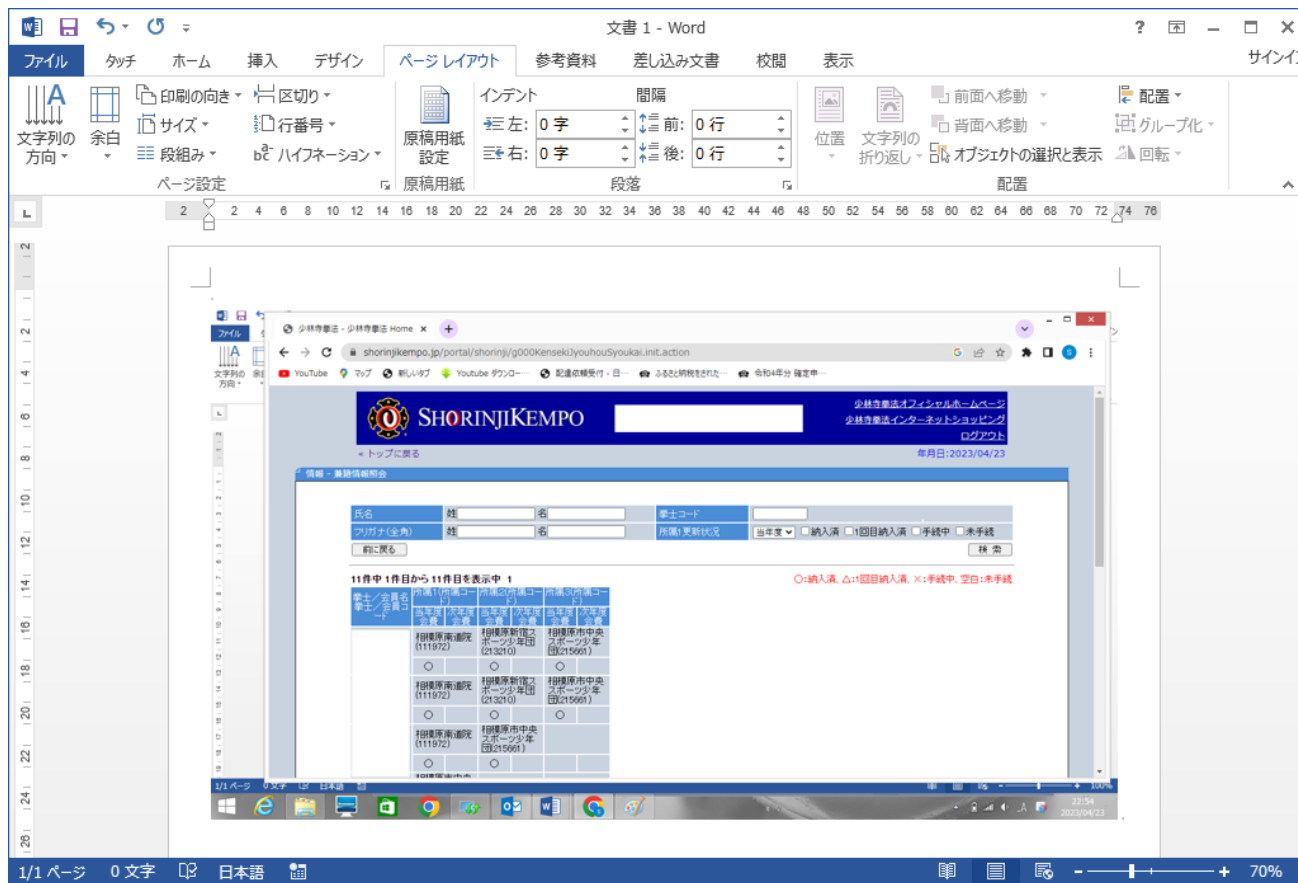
文書 1 - Word

? — □ ×

ファイル タッチ ホーム 挿入 デザイン ページ レイアウト 参考資料 差し込み文書 校閲 表示 サインイン

文字列の方向 余白 印刷の向き サイズ 段組み 区切り 行番号 ハイフネーション
ページ設定

原稿用紙設定
原稿用紙

インデント
左: 0 字
右: 0 字
間隔
前: 0 行
後: 0 行
段落

位置 文字列の折り返し 前面へ移動 背面へ移動 オブジェクトの選択と表示 配置 グループ化 回転
配置

2 2 4 6 8 10 12 14 16 18 20 22 24 26 28 30 32 34 36 38 40 42 44 46 48 50 52 54 56 58 60 62 64 66 68 70 72 74 76

少林寺拳法 - 少林寺拳法 Home ×

shorinjikempo.jp/portal/shorinji/g000KensekiJyouhouSyoukai.init.action

YouTube マップ 新しいタブ Youtube ダウンロー... 配達依頼受付 - 日... ふるさと納税をされた... 令和4年分 確定申...

SHORINJIKEMPO

少林寺拳法オフィシャルホームページ
少林寺拳法インターネットショッピング
ログアウト

« トップに戻る

年月日:2023/04/23

情報 - 兼籍情報照会

| 氏名 | 姓 名 | 拳士コード | |
|---|---|---|---|
| フリガナ(全角) | 姓 名 | 所属1更新状況 | 当年度 □納入済 □1回目納入済 □手続中 □未手続 |

前に戻る
検索

11件中 1件目から 11件目を表示中 1

○:納入済, △:1回目納入済, ×:手続中, 空白:未手続

| 拳士／会員名 拳士／会員コード | 所属1(所属コード) | | 所属2(所属コード) | | 所属3(所属コード) | |
|---|---|---|---|---|---|---|
| | 当年度会費 | 次年度会費 | 当年度会費 | 次年度会費 | 当年度会費 | 次年度会費 |
| | 相模原南道院(111972) | | 相模原新宿スポーツ少年団(213210) | | 相模原市中央スポーツ少年団(215661) | |
| | ○ | | ○ | | ○ | |
| | 相模原南道院(111972) | | 相模原新宿スポーツ少年団(213210) | | 相模原市中央スポーツ少年団(215661) | |
| | ○ | | ○ | | ○ | |
| | 相模原南道院(111972) | | 相模原市中央スポーツ少年団(215661) | | | |
| | ○ | | ○ | | | |

22:54
2023/04/23

1/1 ページ 0 文字 日本語 70%